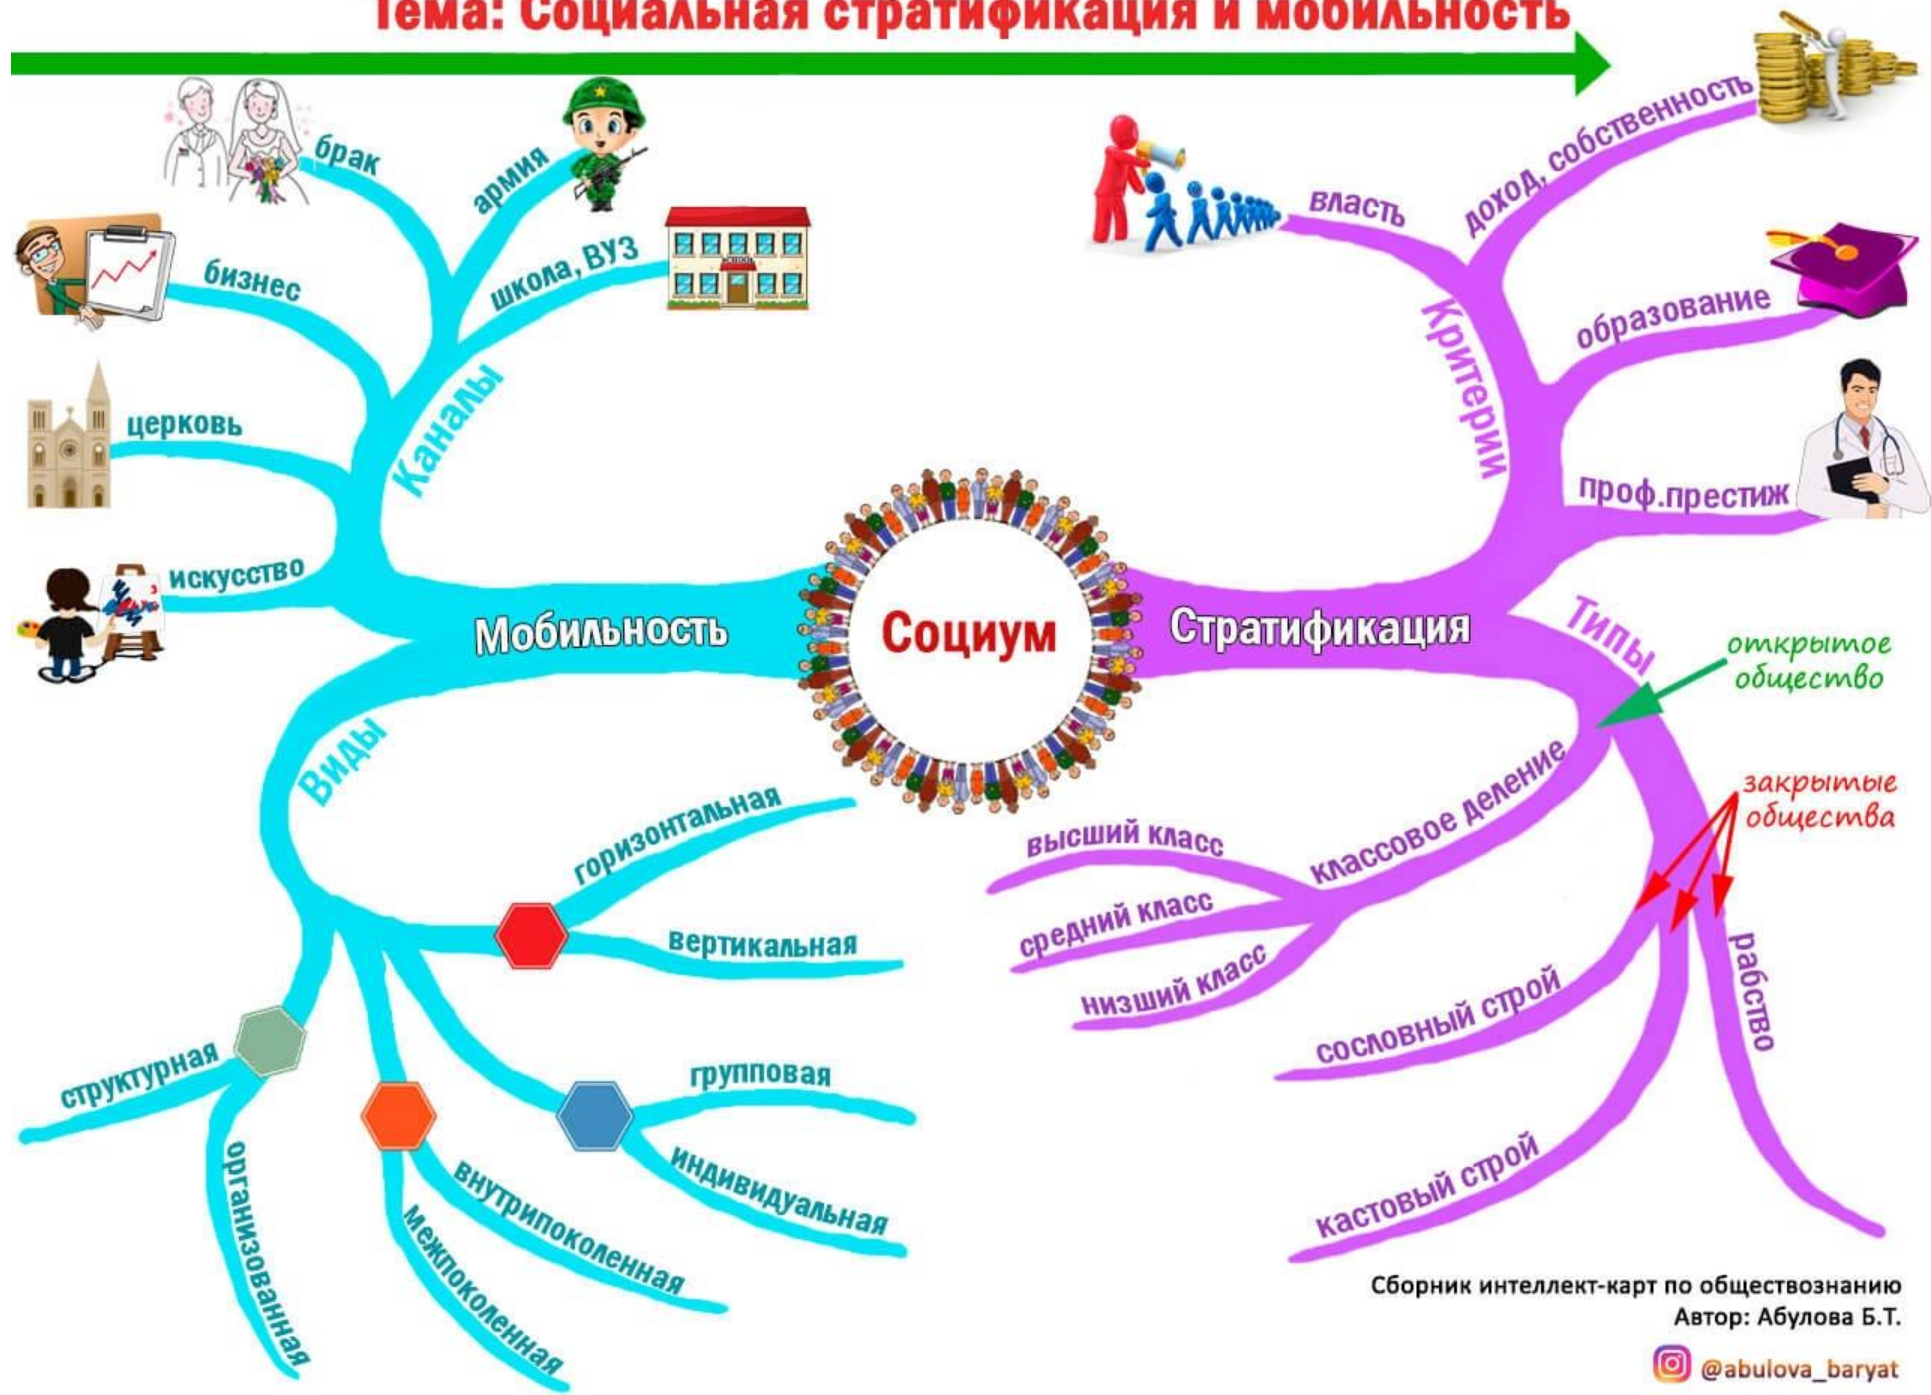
Тема: Социальная стратификация и мобильность

брак
армия
бизнес
школа, ВУЗ
церковь
Каналы
искусство
Мобильность
Социум
Стратификация
власть
доход, собственность
Критерии
образование
проф.престиж
Типы
открытое общество
закрытые общества
Виды
горизонтальная
вертикальная
структурная
групповая
организованная
межпоколенная
внутрипоколенная
индивидуальная
высший класс
классовое деление
средний класс
низший класс
сословный строй
рабство
кастовый строй

Сборник интеллект-карт по обществознанию
Автор: Абулова Б.Т.
@abulova_baryat